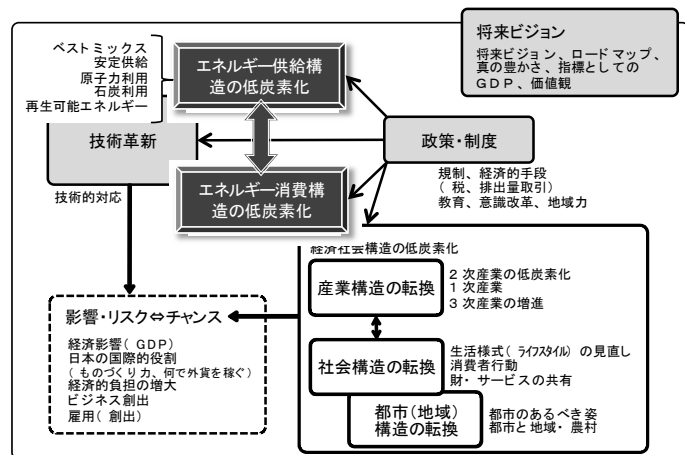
将来ビジョン

将来ビジョン、ロードマップ、真の豊かさ、指標としてのGDP、価値観

ベストミックス
安定供給
原子力利用
石炭利用
再生可能エネルギー

エネルギー供給構造の低炭素化

技術革新

政策・制度

エネルギー消費構造の低炭素化

規制、経済的手段
（税、排出量取引）
教育、意識改革、地域力

技術的対応

経済社会構造の低炭素化

産業構造の転換

2次産業の低炭素化
1次産業
3次産業の増進

影響・リスク⇔チャンス

経済影響（GDP）
日本の国際的役割
（ものづくり力、何で外貨を稼ぐ）
経済的負担の増大
ビジネス創出
雇用（創出）

社会構造の転換

生活様式（ライフスタイル）の見直し
消費者行動
財・サービスの共有

都市（地域）構造の転換

都市のあるべき姿
都市と地域・農村